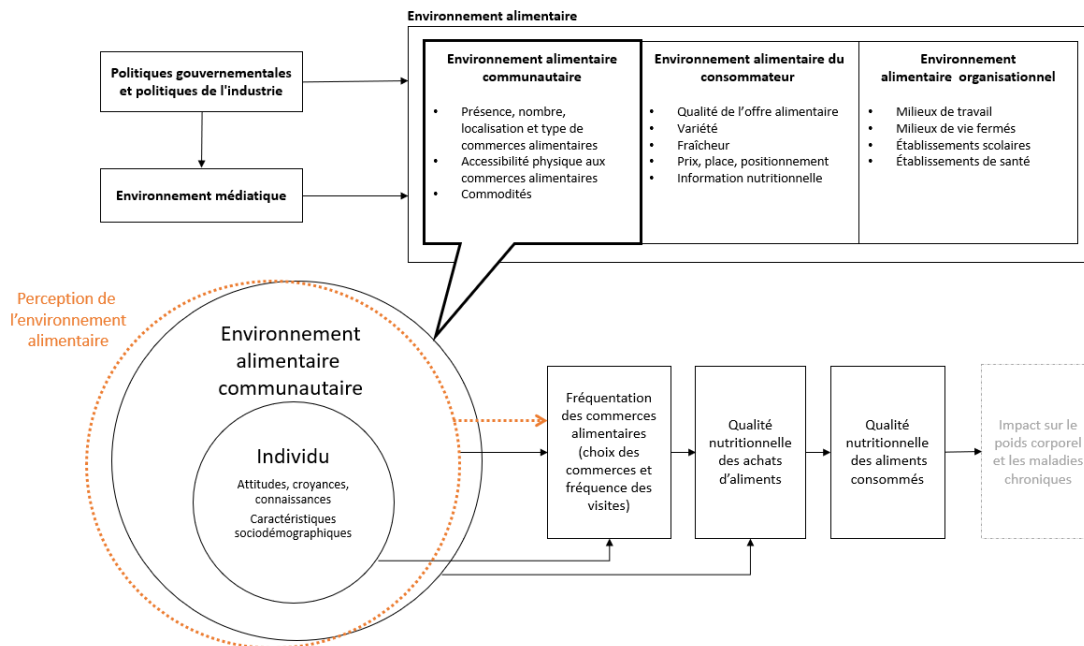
Environnement alimentaire

Politiques gouvernementales et politiques de l'industrie

Environnement médiatique

Environnement alimentaire communautaire

- Présence, nombre, localisation et type de commerces alimentaires
- Accessibilité physique aux commerces alimentaires
- Commodités

Environnement alimentaire du consommateur

- Qualité de l'offre alimentaire
- Variété
- Fraîcheur
- Prix, place, positionnement
- Information nutritionnelle

Environnement alimentaire organisationnel

- Milieux de travail
- Milieux de vie fermés
- Établissements scolaires
- Établissements de santé

Perception de l'environnement alimentaire

Environnement alimentaire communautaire

Individu

Attitudes, croyances, connaissances

Caractéristiques sociodémographiques

Fréquentation des commerces alimentaires (choix des commerces et fréquence des visites)

Qualité nutritionnelle des achats d'aliments

Qualité nutritionnelle des aliments consommés

Impact sur le poids corporel et les maladies chroniques